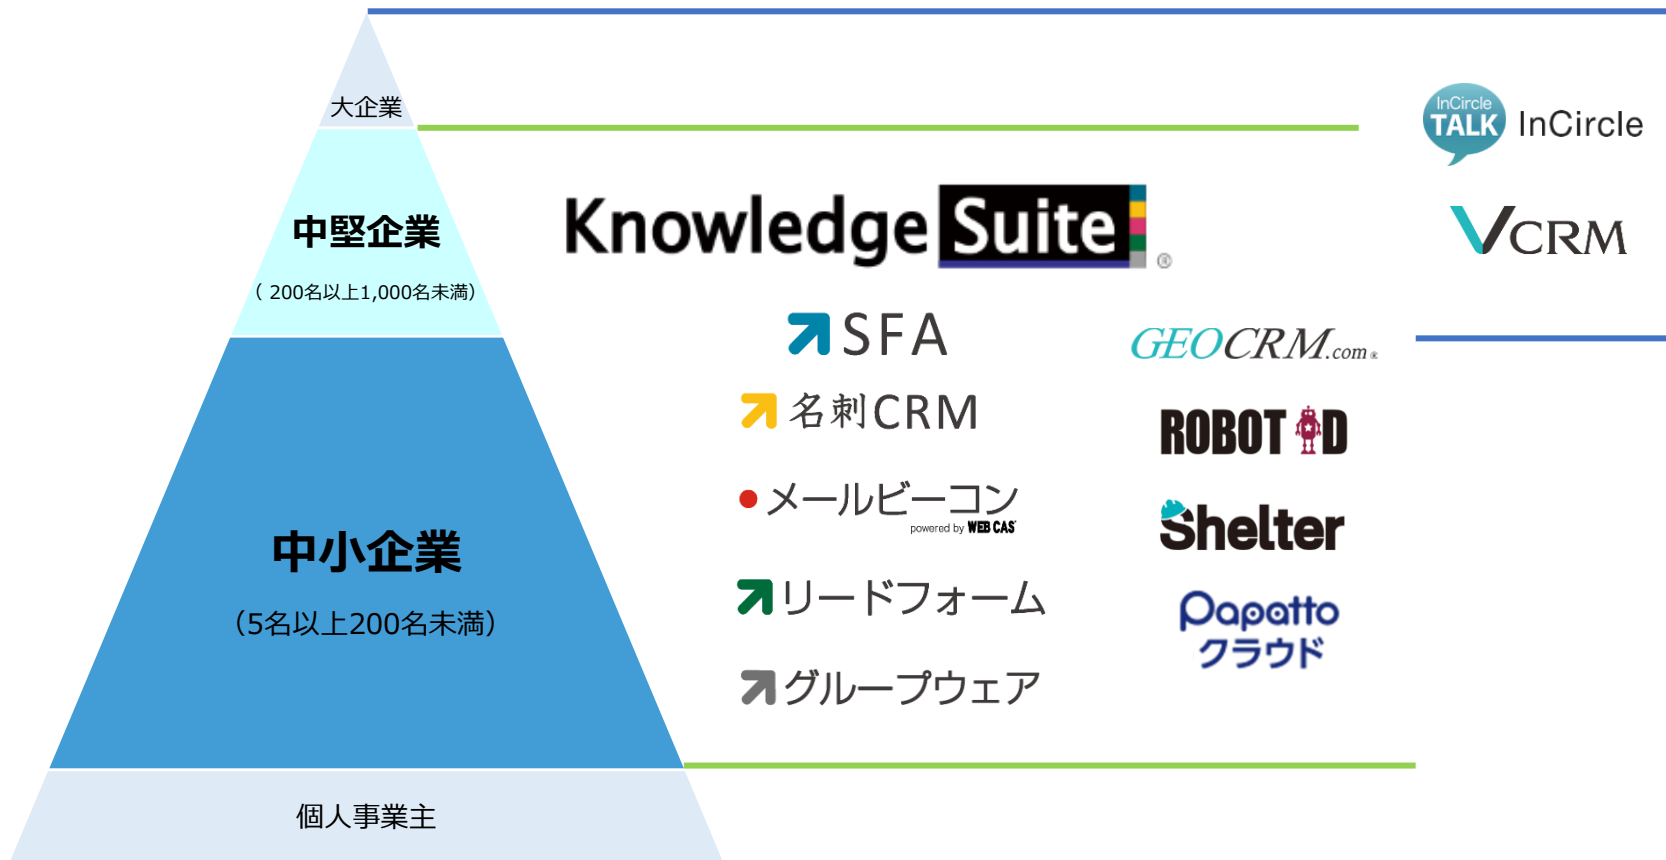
大企業

中堅企業
（200名以上1,000名未満）

中小企業
（5名以上200名未満）

個人事業主

Knowledge Suite

SFA
名刺CRM
メールビーコン
powered by WEB CAS
リードフォーム
グループウェア

GEOCRM.com

ROBOT ID

Shelter

Papatto
クラウド

InCircle
TALK
InCircle

VCRM